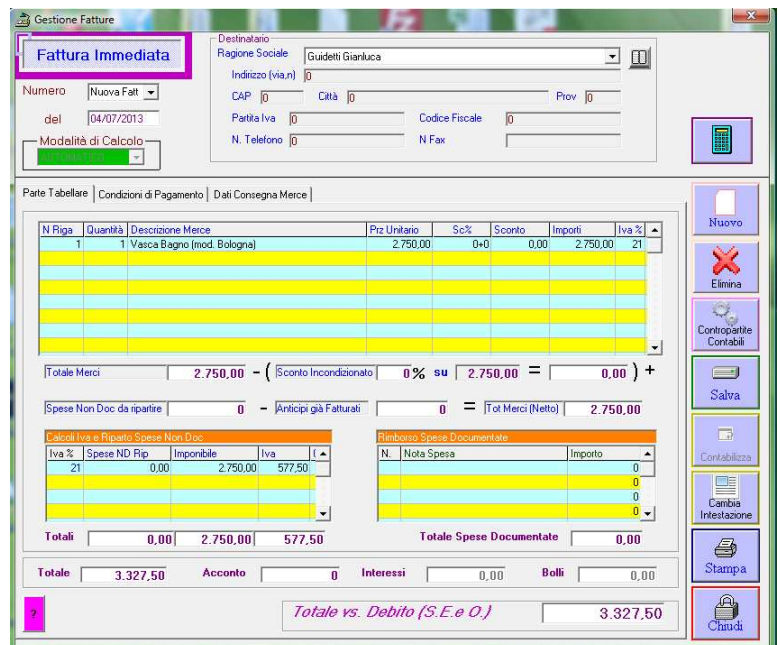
Gestione Fatture

Fattura Immediata

Numero Nuova Fatt

del 04/07/2013

Modalità di Calcolo

Destinatario

Ragione Sociale Guidetti Gianluca

Indirizzo (via,n) 0

CAP 0 Città 0 Prov 0

Partita Iva 0 Codice Fiscale 0

N. Telefono 0 N Fax

Parte Tabellare | Condizioni di Pagamento | Dati Consegna Merce

| N Riga | Quantità | Descrizione Merce | Prz Unitario | Sc% | Sconto | Importi | Iva % |
|---|---|---|---|---|---|---|---|
| 1 | 1 | Vasca Bagno (mod. Bologna) | 2.750,00 | 0+0 | 0,00 | 2.750,00 | 21 |

Totale Merci 2.750,00 - ( Sconto Incondizionato 0 % su 2.750,00 = 0,00 ) +

Spese Non Doc da ripartire 0 - Anticipi già Fatturati 0 = Tot Merci (Netto) 2.750,00

Calcoli Iva e Riparto Spese Non Doc

| Iva % | Spese ND Rip | Imponibile | Iva |
|---|---|---|---|
| 21 | 0,00 | 2.750,00 | 577,50 |

Rimborso Spese Documentate

| N. | Nota Spesa | Importo |
|---|---|---|
| | | 0 |
| | | 0 |
| | | 0 |
| | | 0 |

Totali 0,00 2.750,00 577,50

Totale Spese Documentate 0,00

Totale 3.327,50 Acconto 0 Interessi 0,00 Bolli 0,00

?

Totale vs. Debito (S.E.e O.) 3.327,50

Nuovo

Elimina

Contropartite Contabili

Salva

Contabilizza

Cambia Intestazione

Stampa

Chiudi